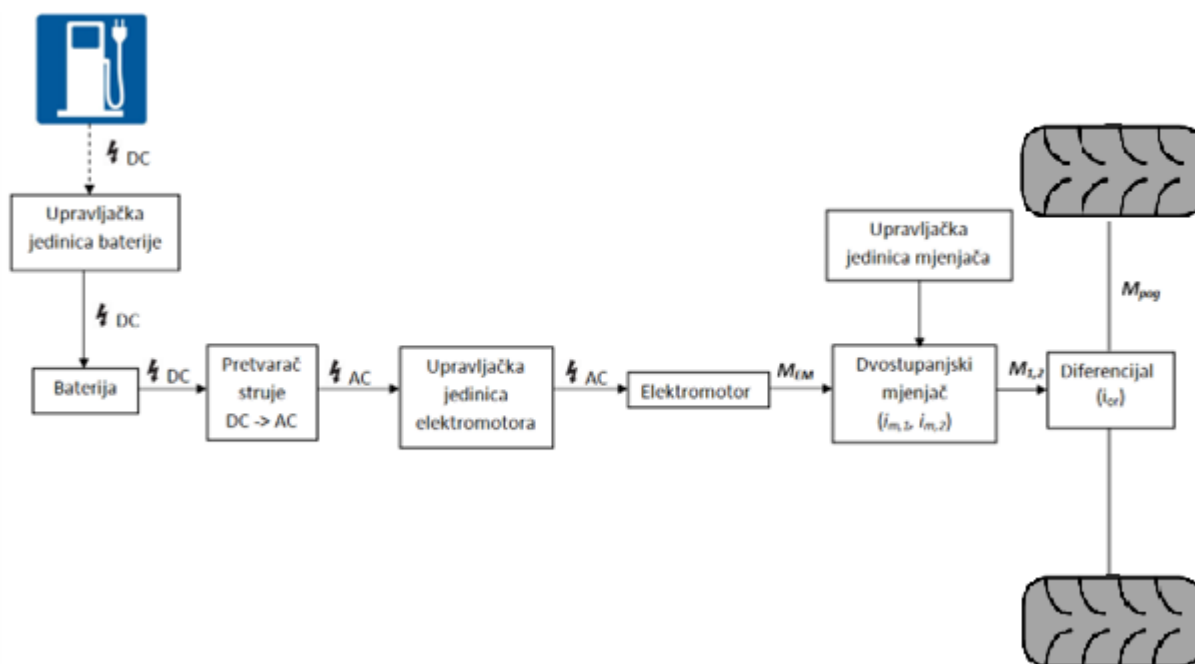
DC

Upravljačka jedinica baterije

DC

Baterija

DC

Pretvarač struje DC -> AC

AC

Upravljačka jedinica elektromotora

AC

Elektromotor

$M_{EM}$

Upravljačka jedinica mjenjača

Dvostupanjski mjenjač ($i_{m,1}$, $i_{m,2}$)

$M_{1,2}$

Diferencijal ($i_{cr}$)

$M_{pog}$